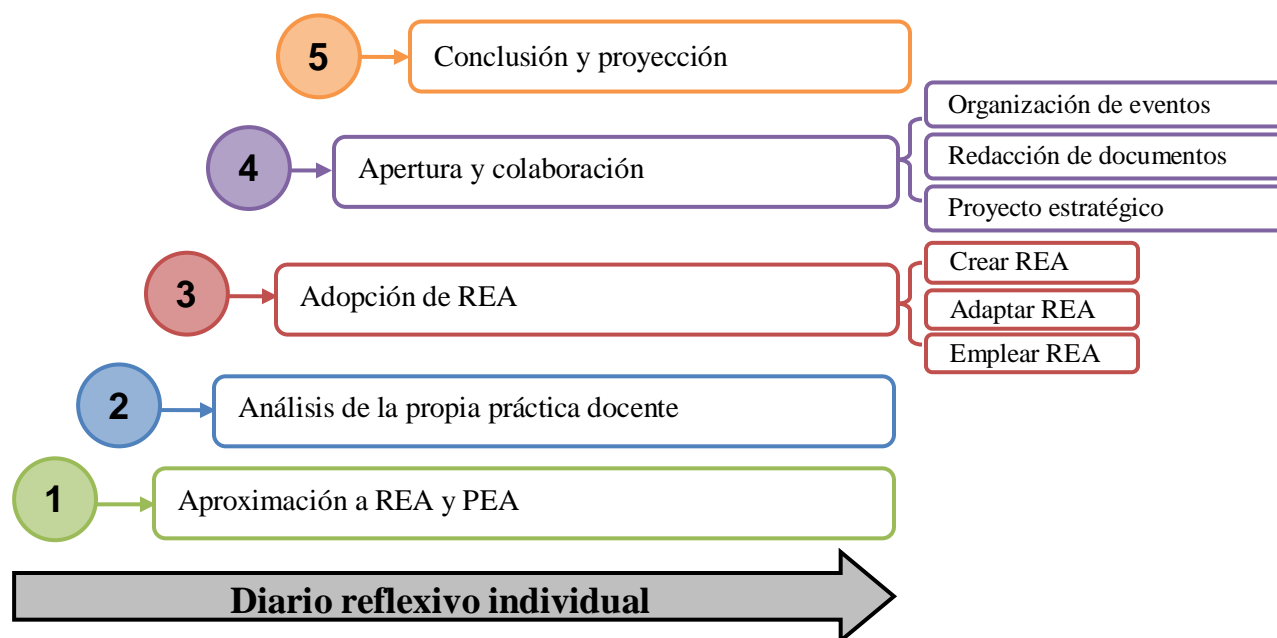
5 Conclusión y proyección

4 Apertura y colaboración

Organización de eventos

Redacción de documentos

Proyecto estratégico

3 Adopción de REA

Crear REA

Adaptar REA

Emplear REA

2 Análisis de la propia práctica docente

1 Aproximación a REA y PEA

Diario reflexivo individual